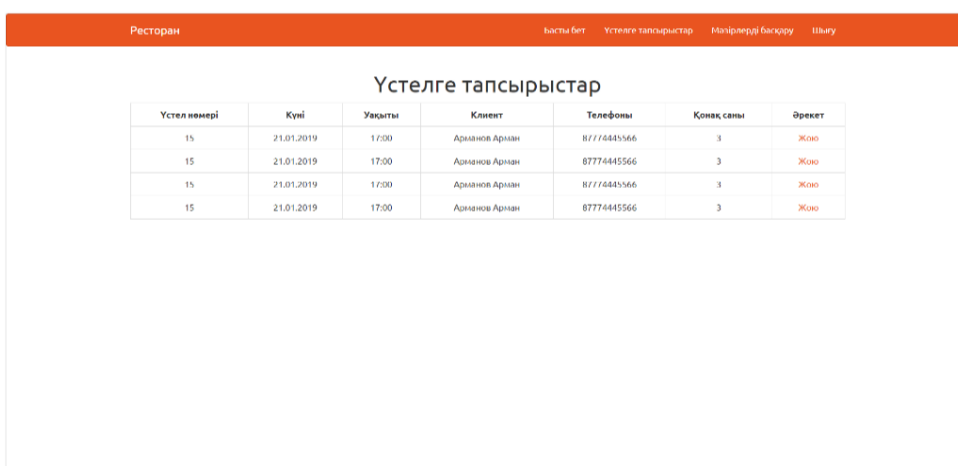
Ресторан

Басты бет Үстелге тапсырыстар Мәзірлерді басқару Шығу

Үстелге тапсырыстар

| Үстел нөмері | Күні | Уақыты | Клиент | Телефоны | Қонақ саны | Әрекет |
|---|---|---|---|---|---|---|
| 15 | 21.01.2019 | 17:00 | Арманов Арман | 87774445566 | 3 | Жою |
| 15 | 21.01.2019 | 17:00 | Арманов Арман | 87774445566 | 3 | Жою |
| 15 | 21.01.2019 | 17:00 | Арманов Арман | 87774445566 | 3 | Жою |
| 15 | 21.01.2019 | 17:00 | Арманов Арман | 87774445566 | 3 | Жою |